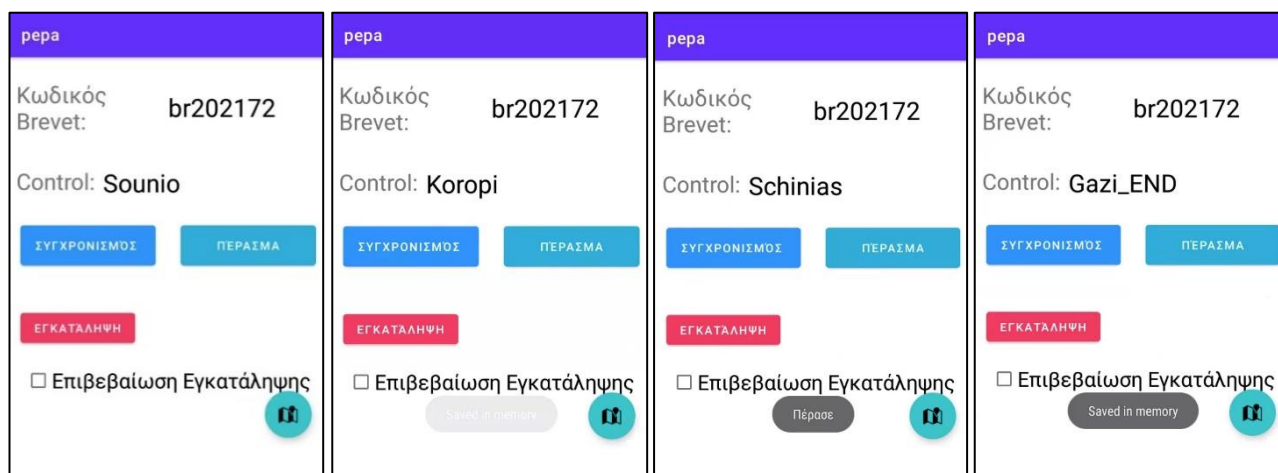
pepa

Κωδικός Brevet: br202172

Control: Sounio

ΣΥΓΧΡΟΝΙΣΜΟΣ

ΠΕΡΑΣΜΑ

ΕΓΚΑΤΑΛΗΨΗ

☐ Επιβεβαίωση Εγκατάληψης

pepa

Κωδικός Brevet: br202172

Control: Koropi

ΣΥΓΧΡΟΝΙΣΜΟΣ

ΠΕΡΑΣΜΑ

ΕΓΚΑΤΑΛΗΨΗ

☐ Επιβεβαίωση Εγκατάληψης

Saved in memory

pepa

Κωδικός Brevet: br202172

Control: Schinias

ΣΥΓΧΡΟΝΙΣΜΟΣ

ΠΕΡΑΣΜΑ

ΕΓΚΑΤΑΛΗΨΗ

☐ Επιβεβαίωση Εγκατάληψης

Πέρασε

pepa

Κωδικός Brevet: br202172

Control: Gazi_END

ΣΥΓΧΡΟΝΙΣΜΟΣ

ΠΕΡΑΣΜΑ

ΕΓΚΑΤΑΛΗΨΗ

☐ Επιβεβαίωση Εγκατάληψης

Saved in memory